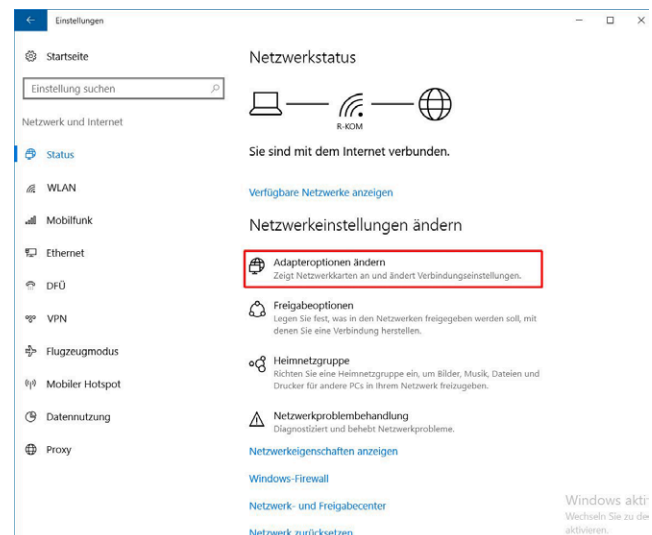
Einstellungen

Startseite

Einstellung suchen

Netzwerk und Internet

Status

WLAN

Mobilfunk

Ethernet

DFÜ

VPN

Flugzeugmodus

Mobiler Hotspot

Datennutzung

Proxy

Netzwerkstatus

R-KOM

Sie sind mit dem Internet verbunden.

Verfügbare Netzwerke anzeigen

Netzwerkeinstellungen ändern

Adapteroptionen ändern
Zeigt Netzwerkkarten an und ändert Verbindungseinstellungen.

Freigabeoptionen
Legen Sie fest, was in den Netzwerken freigegeben werden soll, mit denen Sie eine Verbindung herstellen.

Heimnetzgruppe
Richten Sie eine Heimnetzgruppe ein, um Bilder, Musik, Dateien und Drucker für andere PCs in Ihrem Netzwerk freizugeben.

Netzwerkproblembehandlung
Diagnostiziert und behebt Netzwerkprobleme.

Netzwerkeigenschaften anzeigen

Windows-Firewall

Netzwerk- und Freigabecenter

Netzwerk zurücksetzen

Windows akti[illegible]
Wechseln Sie zu de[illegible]
aktivieren.